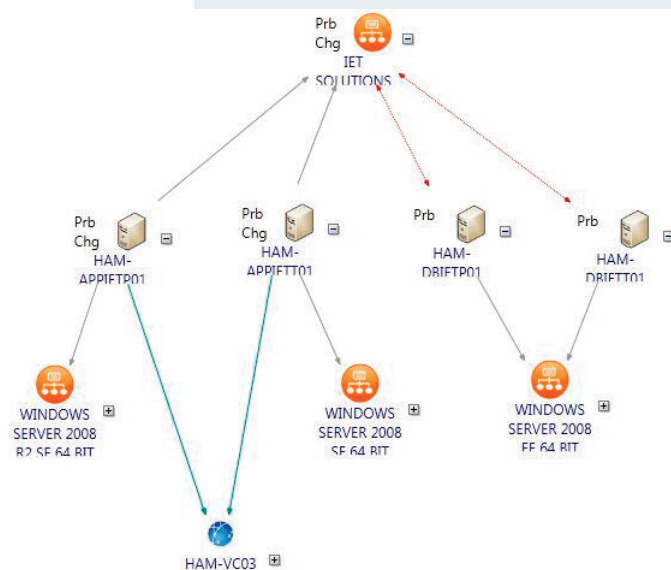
Prb
Chg
IET SOLUTIONS

Prb
Chg
HAM-APPIETP01

Prb
Chg
HAM-APPIETT01

Prb
HAM-DBIETP01

Prb
HAM-DBIETT01

WINDOWS SERVER 2008 R2 SE 64 BIT

WINDOWS SERVER 2008 SE 64 BIT

WINDOWS SERVER 2008 EE 64 BIT

HAM-VC03